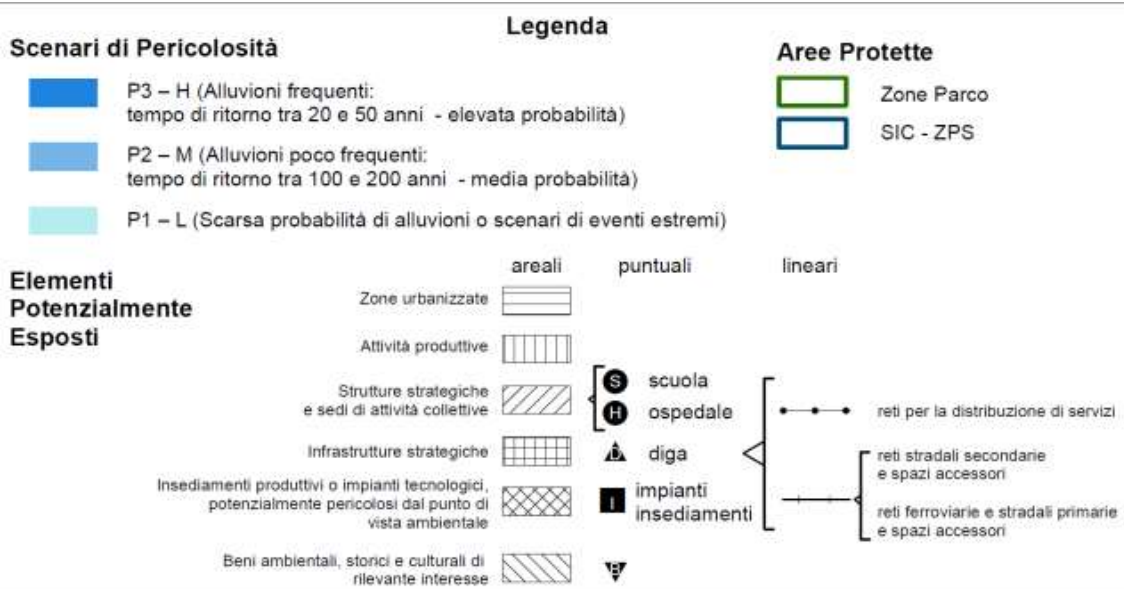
Legenda

Scenari di Pericolosità

P3 – H (Alluvioni frequenti: tempo di ritorno tra 20 e 50 anni - elevata probabilità)

P2 – M (Alluvioni poco frequenti: tempo di ritorno tra 100 e 200 anni - media probabilità)

P1 – L (Scarsa probabilità di alluvioni o scenari di eventi estremi)

Aree Protette

Zone Parco

SIC - ZPS

Elementi Potenzialmente Esposti

areali

puntuali

lineari

Zone urbanizzate

Attività produttive

Strutture strategiche e sedi di attività collettive

S scuola

H ospedale

reti per la distribuzione di servizi

Infrastrutture strategiche

D diga

reti stradali secondarie e spazi accessori

Insediamenti produttivi o impianti tecnologici, potenzialmente pericolosi dal punto di vista ambientale

I impianti insediamenti

reti ferroviarie e stradali primarie e spazi accessori

Beni ambientali, storici e culturali di rilevante interesse

B